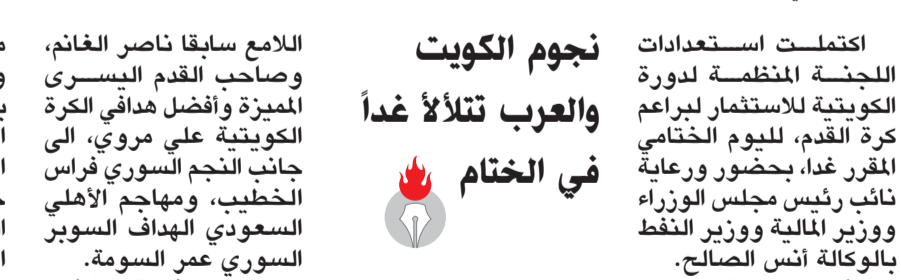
اكتملت استعدادات اللجنة المنظمة لدورة الكويتية للاستثمار لبراعم كرة القدم، لليوم الختامي المقرر غدا، بحضور ورعاية نائب رئيس مجلس الوزراء ووزير المالية ووزير النفط بالوكالة أنس الصالح.

نجوم الكويت والعرب تتلألأ غداً في الختام

اللامع سابقا ناصر الغانم، وصاحب القدم اليسرى المميزة وأفضل هدافي الكرة الكويتية علي مروي، الى جانب النجم السوري فراس الخطيب، ومهاجم الأهلي السعودي الهداف السوبر السوري عمر السومة.